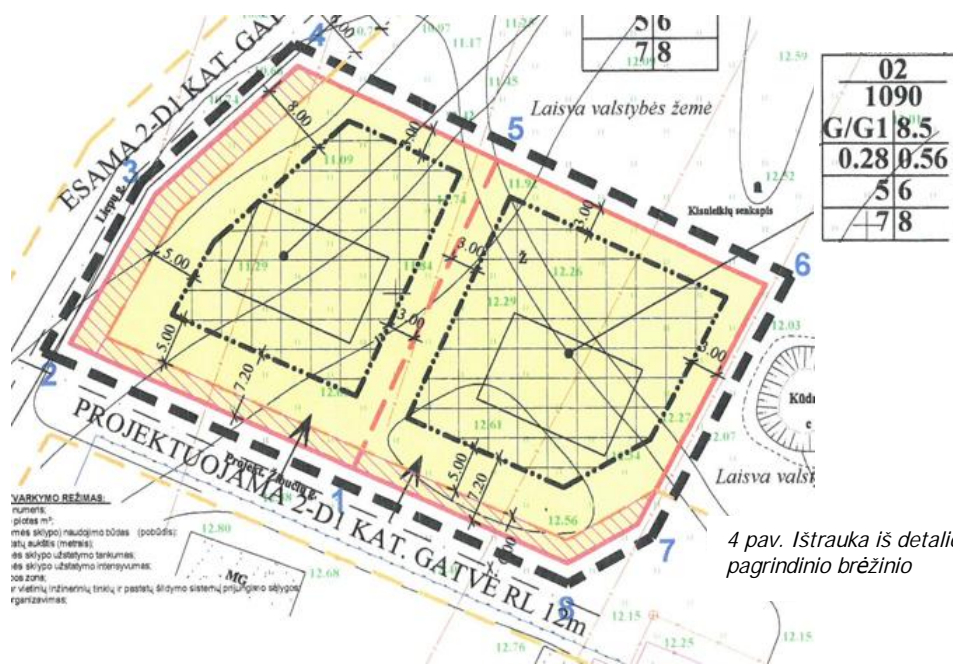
ESAMA 2-D1 KAT. GAT

4

5.00

8.00

3

Liepų g.

5.00

11.09

11.29

11.84

11.74

12

5

3.00

3.00

2

12.26

12.29

6

12.03

3.00

5.00

7.20

12.0

3.00

12.61

12.27

12.34

5.00

7.20

12.56

7

2.07

1

PROJEKTUOJAMA 2-D1 KAT. GATVĖ RL 12m

Projekt. Žąsučių g.

8

Laisva valstybės žemė

Laisva valst

Kisulaikių senkapis

Kūd

56

78

| 02 | |
|---|---|
| 1090 | |
| G/G1 | 8.5 |
| 0.28 | 0.56 |
| 5 | 6 |
| 7 | 8 |

12.59

12.52

11.17

11.45

11.93

10.97

11.27

10.74

12.80

12.68

12.15

12.25

12.15

12.76

MG

VARKYMO REŽIMAS:
numeris;
plotas m²;
mes sklypo) naudojimo būdas (pobūdis);
statų aukštis (metrais);
mės sklypo užstatymo tankumas;
mės sklypo užstatymo intensyvumas;
ibos zona;
ir vietinių inžinerinių tinklų ir pastatų šildymo sistemų prijungimo sąlygos;
organizavimas;

4 pav. Ištrauka iš detalio pagrindinio brėžinio